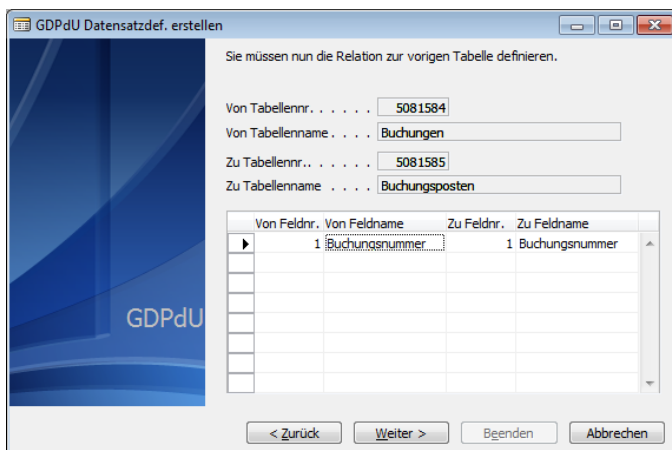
GDPdU Datensatzdef. erstellen

GDPdU

Sie müssen nun die Relation zur vorigen Tabelle definieren.

Von Tabellennr. . . . . . 5081584
Von Tabellenname . . . . Buchungen

Zu Tabellennr.. . . . . . 5081585
Zu Tabellenname . . . . Buchungsposten

| Von Feldnr. | Von Feldname | Zu Feldnr. | Zu Feldname |
|---|---|---|---|
| 1 | Buchungsnummer | 1 | Buchungsnummer |
| | | | |
| | | | |
| | | | |
| | | | |
| | | | |
| | | | |

< Zurück | Weiter > | Beenden | Abbrechen